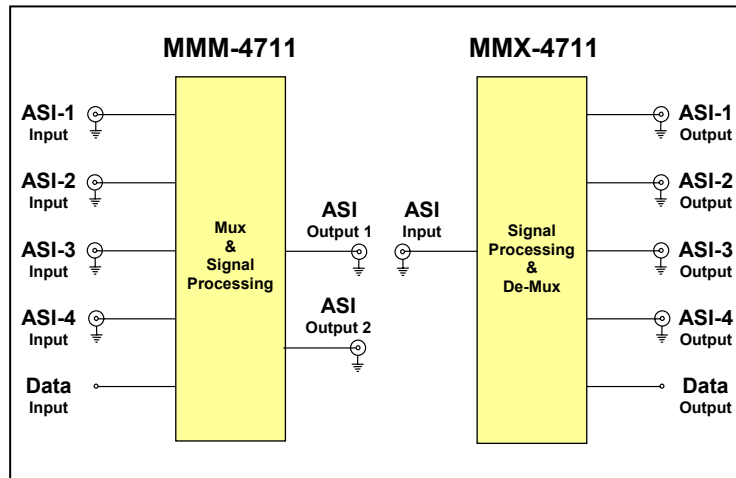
MMM-4711

ASI-1
Input

ASI-2
Input

ASI-3
Input

ASI-4
Input

Data
Input

Mux
&
Signal
Processing

ASI
Output 1

ASI
Output 2

MMX-4711

ASI
Input

Signal
Processing
&
De-Mux

ASI-1
Output

ASI-2
Output

ASI-3
Output

ASI-4
Output

Data
Output